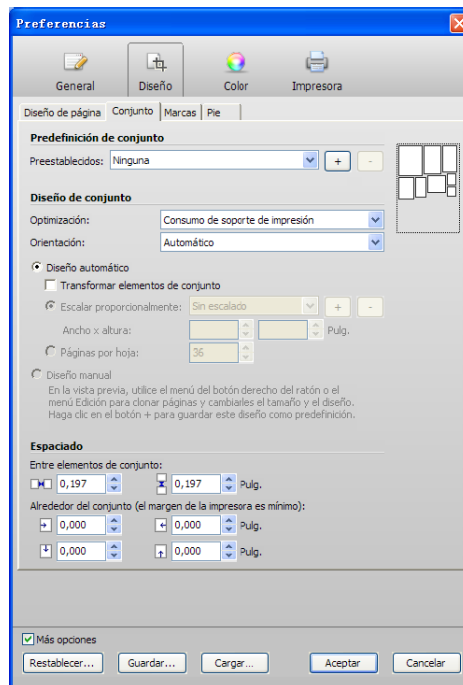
Preferencias

General
Diseño
Color
Impresora

Diseño de página | Conjunto | Marcas | Pie

Predefinición de conjunto
Preestablecidos: Ninguna + -

Diseño de conjunto
Optimización: Consumo de soporte de impresión
Orientación: Automático

Diseño automático
Transformar elementos de conjunto
Escalar proporcionalmente: Sin escalado + -
Ancho x altura: Pulg.
Páginas por hoja: 36

Diseño manual
En la vista previa, utilice el menú del botón derecho del ratón o el menú Edición para clonar páginas y cambiarles el tamaño y el diseño. Haga clic en el botón + para guardar este diseño como predefinición.

Espaciado
Entre elementos de conjunto:
0,197 0,197 Pulg.
Alrededor del conjunto (el margen de la impresora es mínimo):
0,000 0,000
0,000 0,000 Pulg.

Más opciones
Restablecer... Guardar... Cargar... Aceptar Cancelar